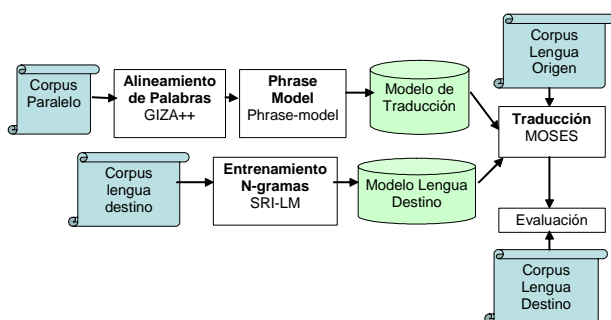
Corpus Paralelo

Alineamiento de Palabras
GIZA++

Phrase Model
Phrase-model

Modelo de Traducción

Corpus Lengua Origen

Traducción
MOSES

Corpus lengua destino

Entrenamiento N-gramas
SRI-LM

Modelo Lengua Destino

Evaluación

Corpus Lengua Destino